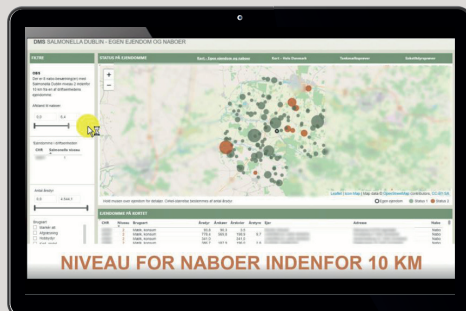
DMS SALMONELLA DUBLIN - EGEN EJENDOM OG NABOER

FILTRE

DMS

Afstand til naboer

Antal Besætninger

STATUS PÅ EJENDOMME

Egen ejendom

Status 1

Status 2

Leaflet | Kort

EJENDOMME PÅ KORTET

CHR

Status

Brugsart

Adresse

Malk. konven

NIVEAU FOR NABOER INDENFOR 10 KM